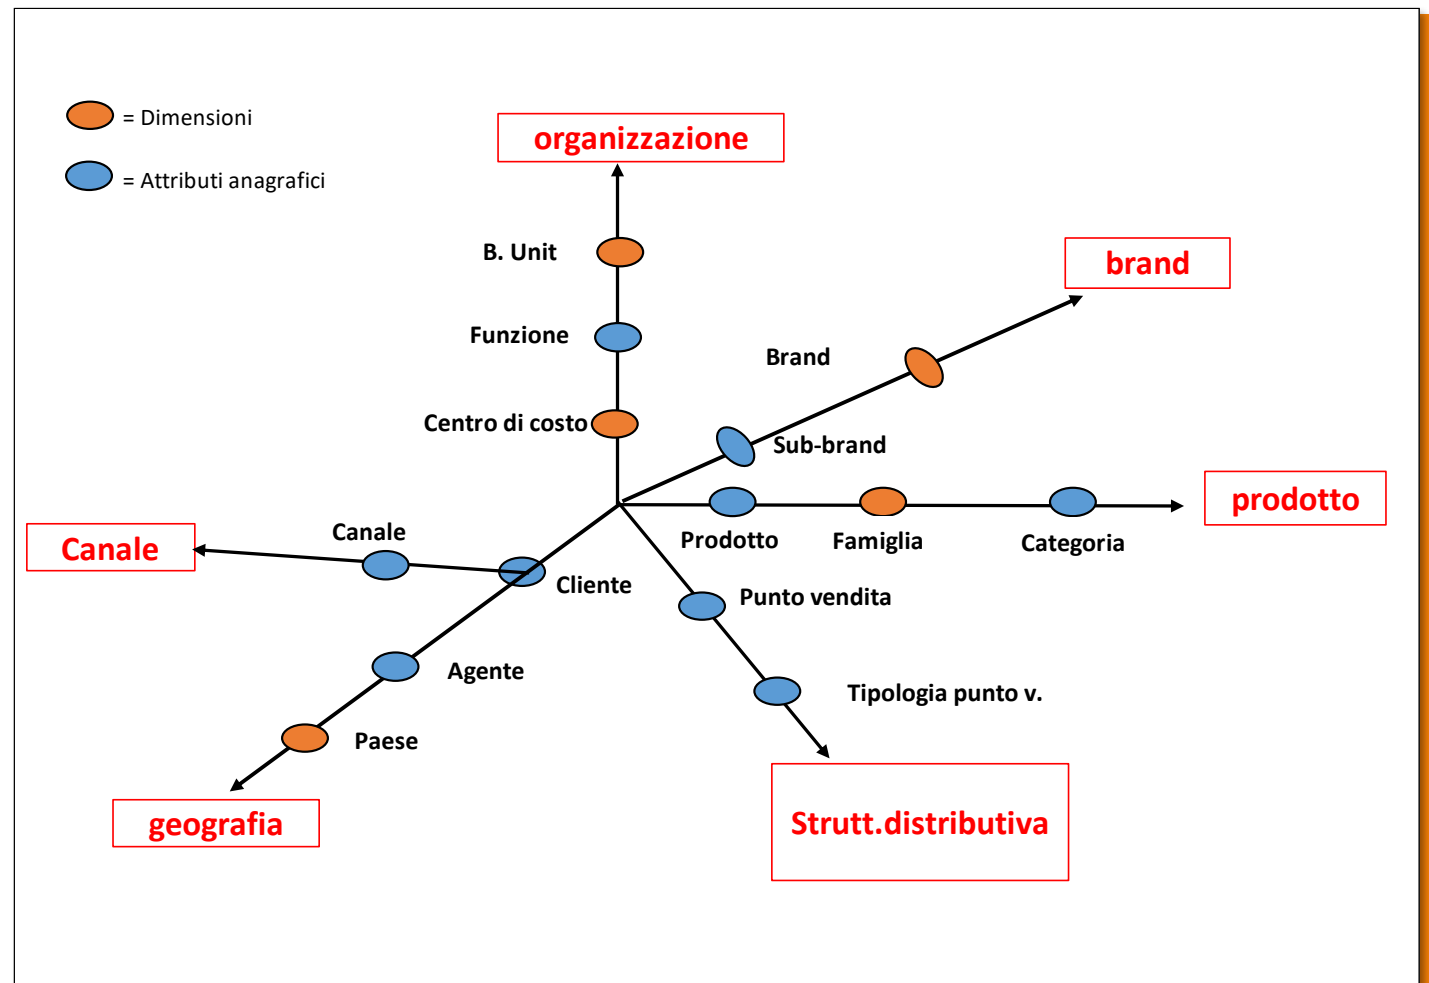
= Dimensioni

= Attributi anagrafici

organizzazione

B. Unit

Funzione

Centro di costo

brand

Brand

Sub-brand

prodotto

Prodotto

Famiglia

Categoria

Canale

Canale

Cliente

Punto vendita

Tipologia punto v.

Agente

Paese

geografia

Strutt.distributiva